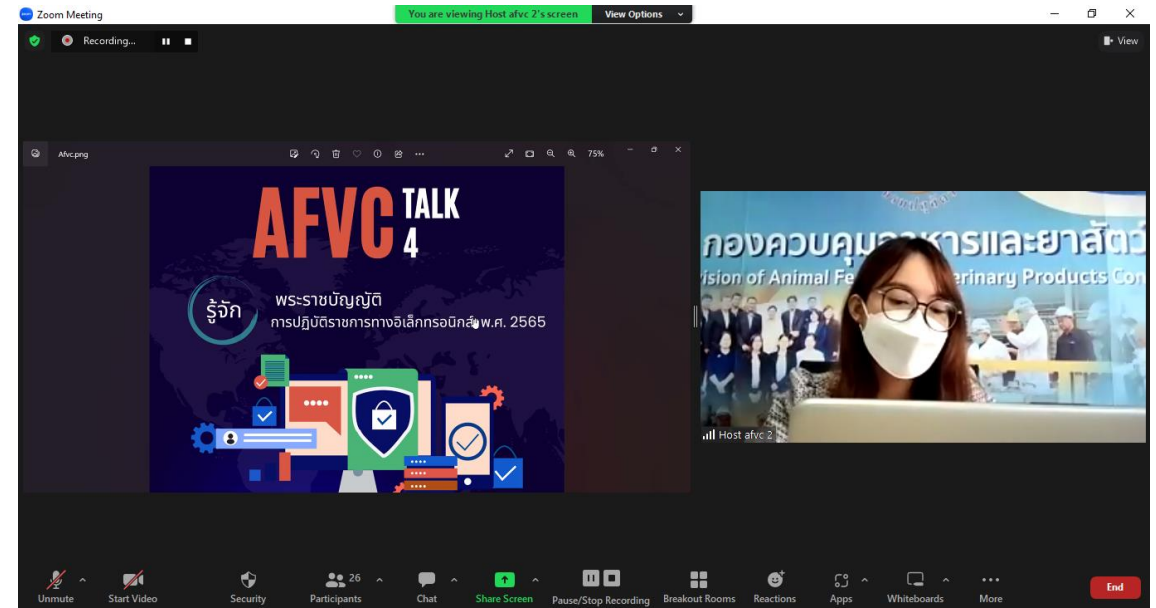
Zoom Meeting

You are viewing Host afvc 2's screen

View Options

Recording...

View

Afvc.png

75%

AFVC TALK 4

รู้จัก

พระราชบัญญัติ

การปฏิบัติราชการทางอิเล็กทรอนิกส์ พ.ศ. 2565

กองควบคุม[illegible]หารและยาสัตว์

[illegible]ision of Animal Fe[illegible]erinary Products Con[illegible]

Host afvc 2

Unmute

Start Video

Security

26

Participants

Chat

Share Screen

Pause/Stop Recording

Breakout Rooms

Reactions

Apps

Whiteboards

More

End